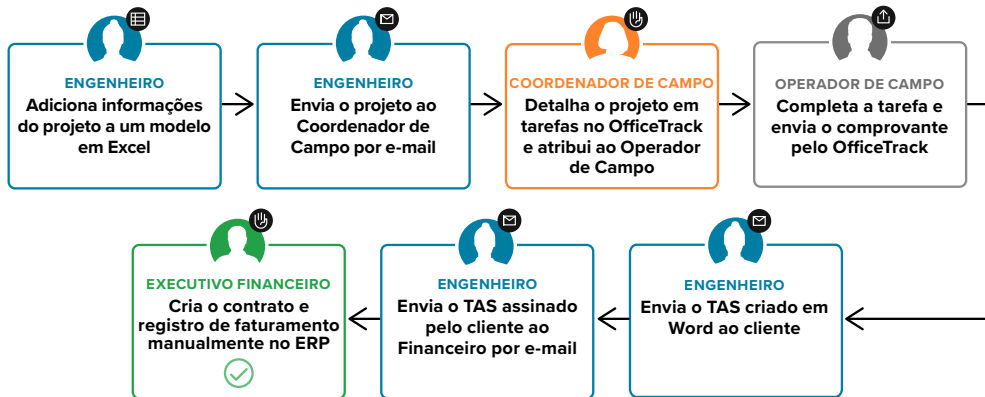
ENGENHEIRO
Adiciona informações do projeto a um modelo em Excel

ENGENHEIRO
Envia o projeto ao Coordenador de Campo por e-mail

COORDENADOR DE CAMPO
Detalha o projeto em tarefas no OfficeTrack e atribui ao Operador de Campo

OPERADOR DE CAMPO
Completa a tarefa e envia o comprovante pelo OfficeTrack

ENGENHEIRO
Envia o TAS criado em Word ao cliente

ENGENHEIRO
Envia o TAS assinado pelo cliente ao Financeiro por e-mail

EXECUTIVO FINANCEIRO
Cria o contrato e registro de faturamento manualmente no ERP